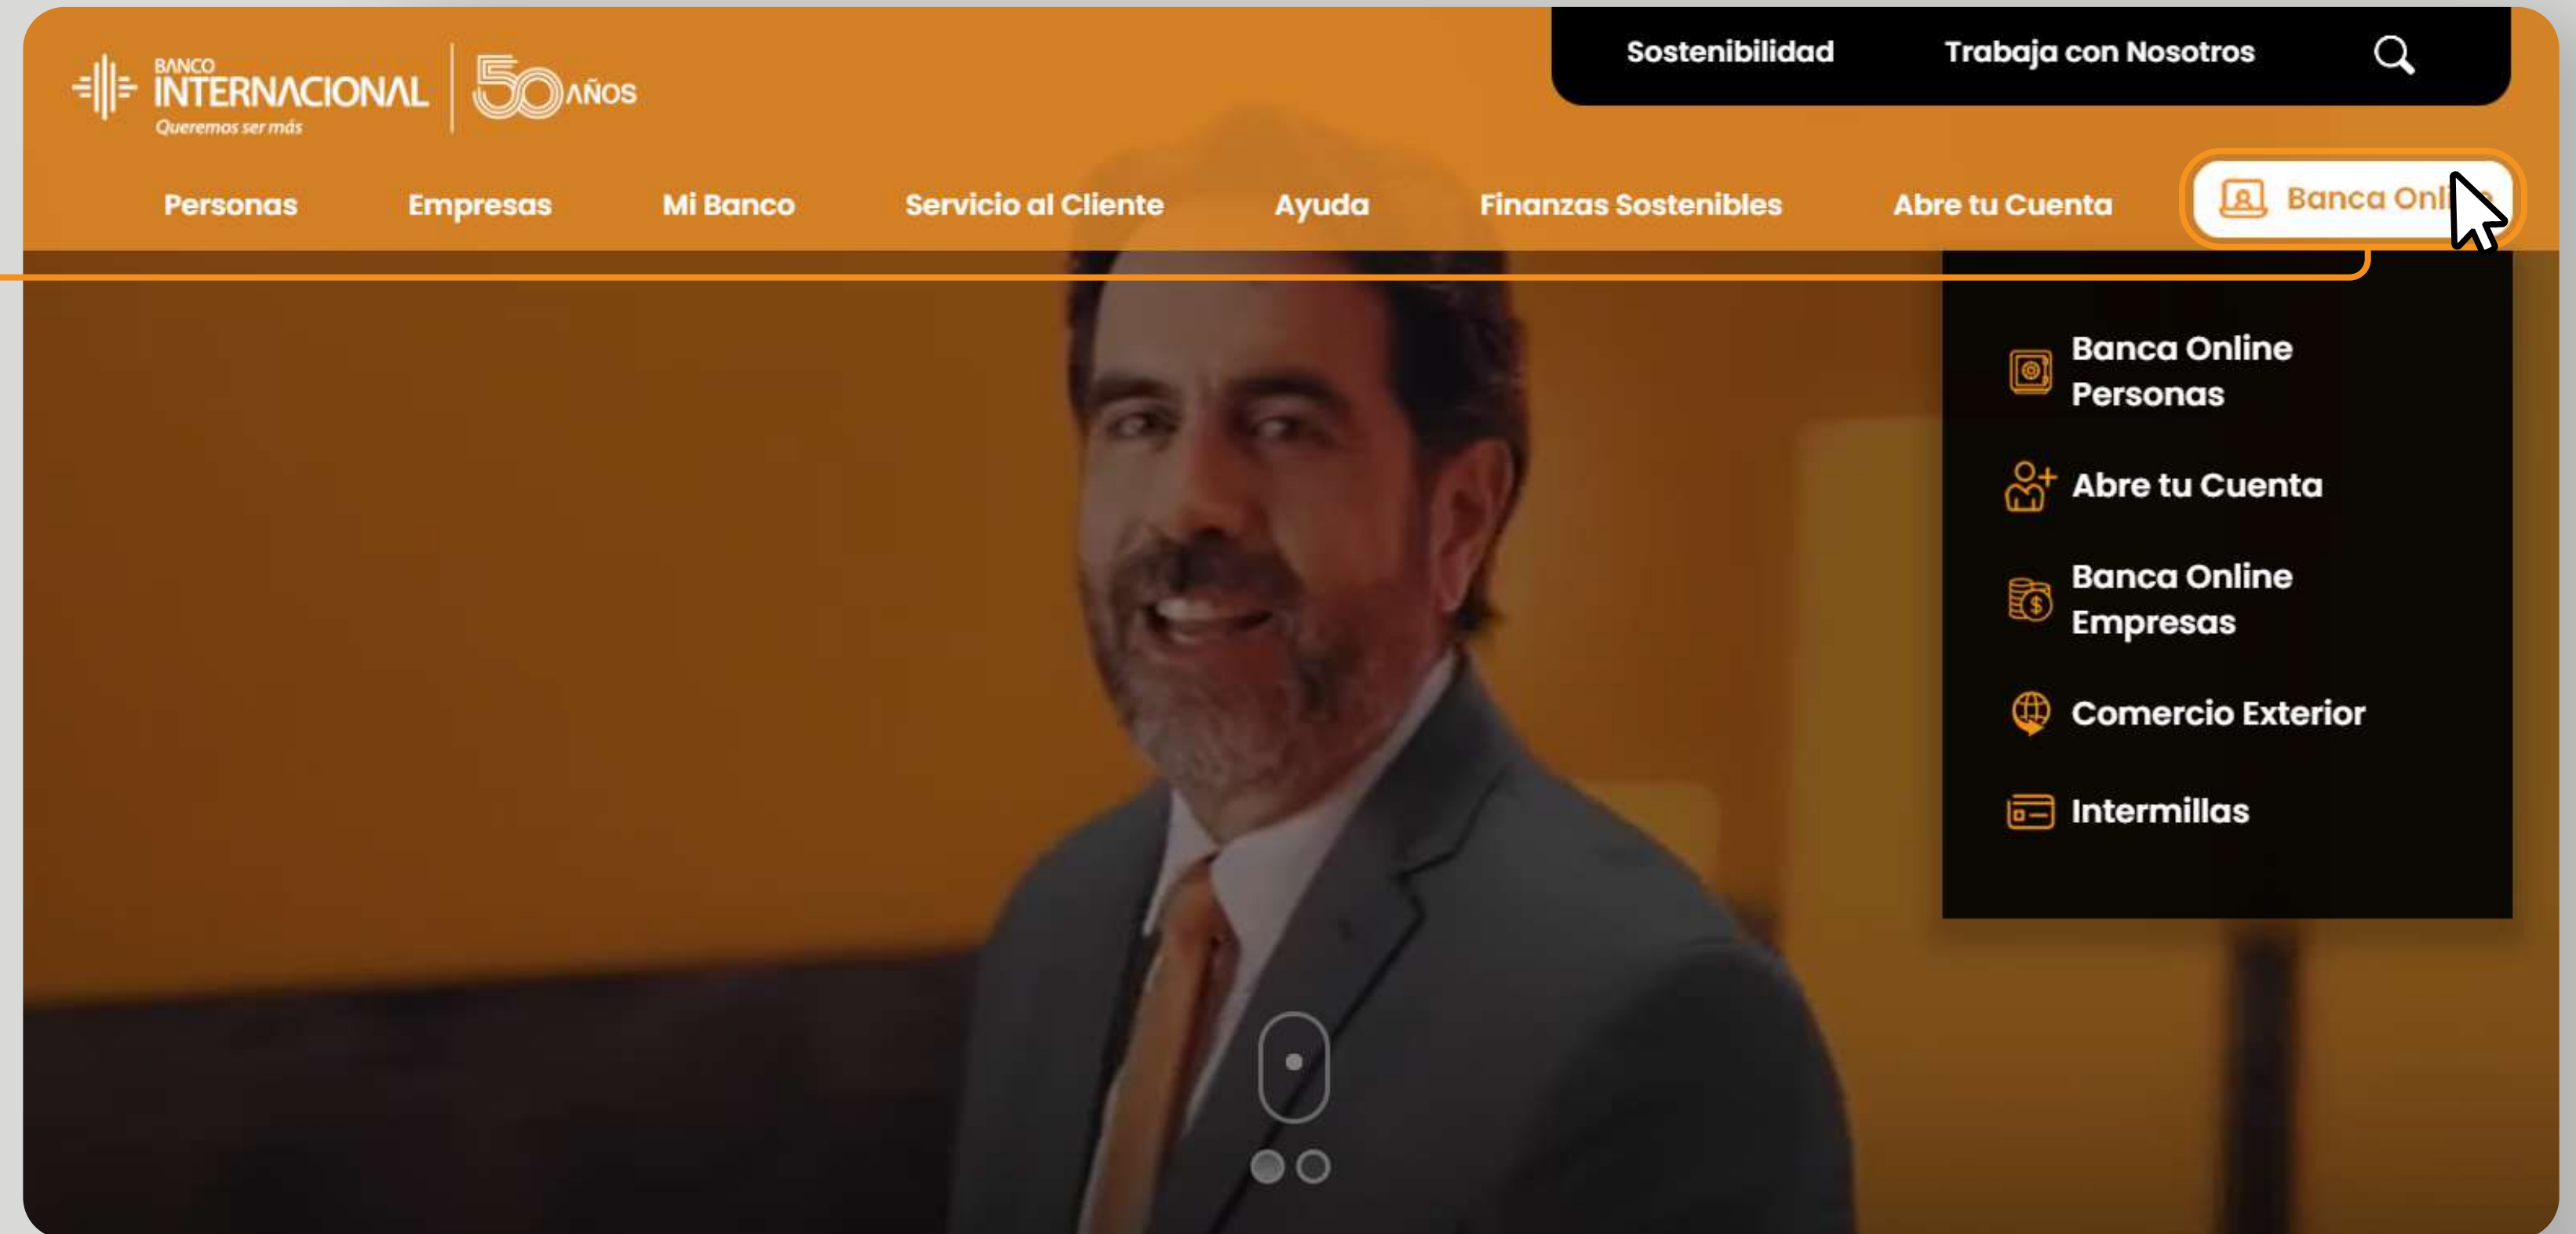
BANCO INTERNACIONAL Queremos ser más

50 AÑOS

Sostenibilidad Trabaja con Nosotros

Personas Empresas Mi Banco Servicio al Cliente Ayuda Finanzas Sostenibles Abre tu Cuenta Banca Onl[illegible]

Banca Online Personas

Abre tu Cuenta

Banca Online Empresas

Comercio Exterior

Intermillas